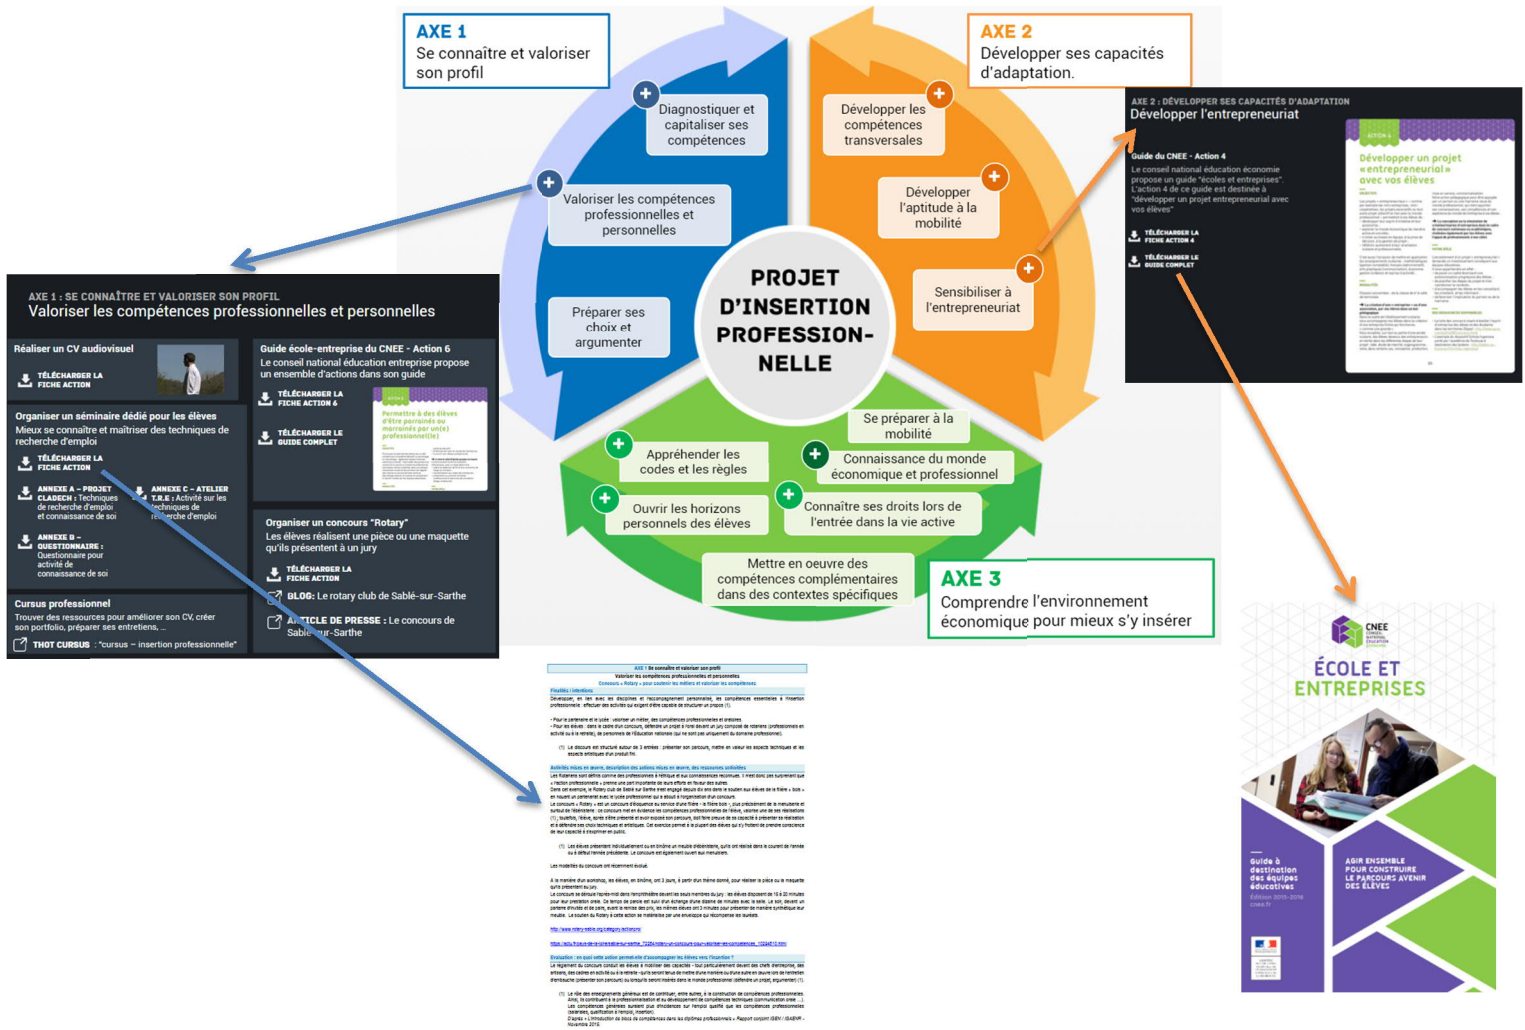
AXE 1
Se connaître et valoriser son profil

AXE 2
Développer ses capacités d'adaptation.

Diagnostiquer et capitaliser ses compétences

Valoriser les compétences professionnelles et personnelles

Préparer ses choix et argumenter

Développer les compétences transversales

Développer l'aptitude à la mobilité

Sensibiliser à l'entrepreneuriat

PROJET D'INSERTION PROFESSION-NELLE

Se préparer à la mobilité

Appréhender les codes et les règles

Connaissance du monde économique et professionnel

Ouvrir les horizons personnels des élèves

Connaître ses droits lors de l'entrée dans la vie active

Mettre en oeuvre des compétences complémentaires dans des contextes spécifiques

AXE 3
Comprendre l'environnement économique pour mieux s'y insérer

AXE 2 : DÉVELOPPER SES CAPACITÉS D'ADAPTATION
Développer l'entrepreneuriat

Guide du CNEE - Action 4
Le conseil national éducation économie propose un guide "écoles et entreprises". L'action 4 de ce guide est destinée à "développer un projet entrepreneurial avec vos élèves"

TÉLÉCHARGER LA FICHE ACTION 4
TÉLÉCHARGER LE GUIDE COMPLET

Développer un projet « entrepreneurial » avec vos élèves

AXE 1 : SE CONNAÎTRE ET VALORISER SON PROFIL
Valoriser les compétences professionnelles et personnelles

Réaliser un CV audiovisuel
TÉLÉCHARGER LA FICHE ACTION

Guide école-entreprise du CNEE - Action 6
Le conseil national éducation entreprise propose un ensemble d'actions dans son guide
TÉLÉCHARGER LA FICHE ACTION 6
TÉLÉCHARGER LE GUIDE COMPLET

Permettre à des élèves d'être parrainés ou marrainés par un(e) professionnel(le)

Organiser un séminaire dédié pour les élèves
Mieux se connaître et maîtriser des techniques de recherche d'emploi
TÉLÉCHARGER LA FICHE ACTION
ANNEXE A – PROJET CLADECH : Techniques de recherche d'emploi et connaissance de soi
ANNEXE C – ATELIER T.R.E : Activité sur les techniques de recherche d'emploi
ANNEXE B – QUESTIONNAIRE : Questionnaire pour activité de connaissance de soi

Organiser un concours "Rotary"
Les élèves réalisent une pièce ou une maquette qu'ils présentent à un jury
TÉLÉCHARGER LA FICHE ACTION
BLOG: Le rotary club de Sablé-sur-Sarthe
ARTICLE DE PRESSE : Le concours de Sablé-sur-Sarthe

Cursus professionnel
Trouver des ressources pour améliorer son CV, créer son portfolio, préparer ses entretiens, ...
THOT CURSUS : "cursus – insertion professionnelle"

AXE 1 Se connaître et valoriser son profil
Valoriser les compétences professionnelles et personnelles
Concours « Rotary » pour soutenir les métiers et valoriser les compétences
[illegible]

CNEE
ÉCOLE ET ENTREPRISES
Guide à destination des équipes éducatives
Édition 2015-2016
AGIR ENSEMBLE POUR CONSTRUIRE LE PARCOURS AVENIR DES ÉLÈVES